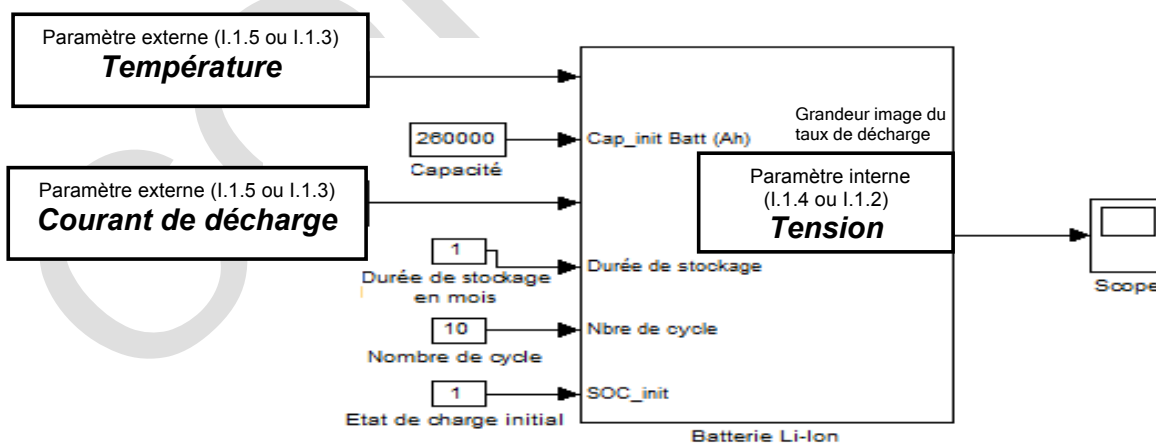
Paramètre externe (I.1.5 ou I.1.3)
***Température***

260000
Capacité

Cap_init Batt (Ah)

Grandeur image du taux de décharge

Paramètre externe (I.1.5 ou I.1.3)
***Courant de décharge***

Paramètre interne (I.1.4 ou I.1.2)
***Tension***

1
Durée de stockage en mois

Durée de stockage

10
Nombre de cycle

Nbre de cycle

1
Etat de charge initial

SOC_init

Batterie Li-Ion

Scope